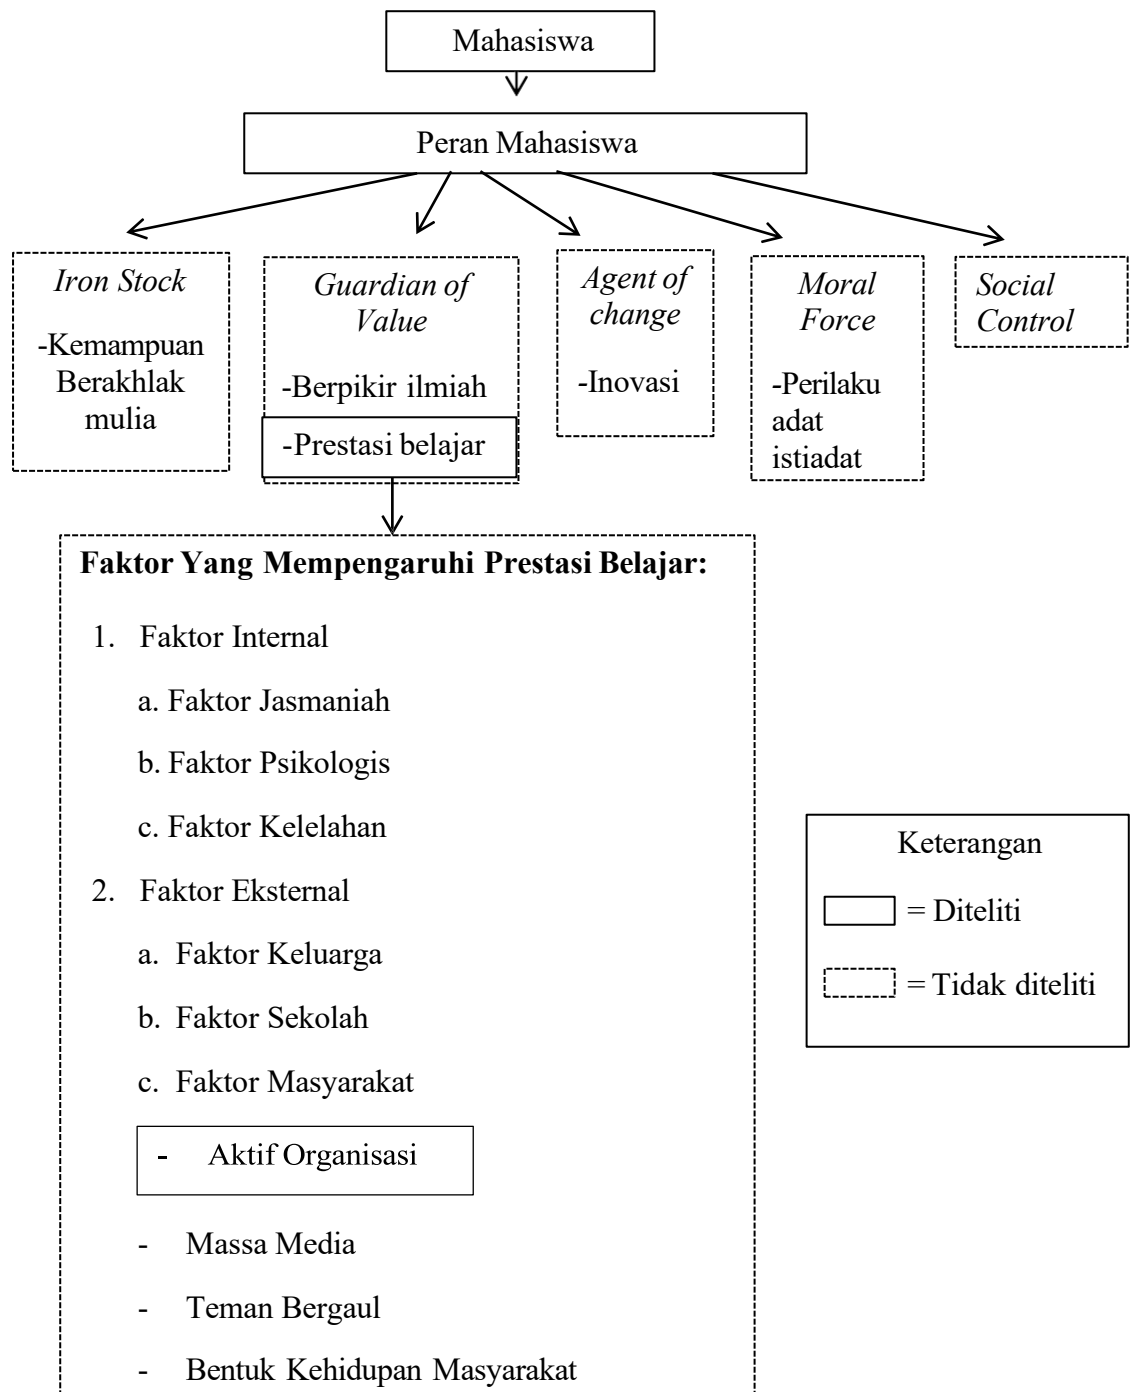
Mahasiswa

Peran Mahasiswa

*Iron Stock*

-Kemampuan Berakhlak mulia

*Guardian of Value*

-Berpikir ilmiah

-Prestasi belajar

*Agent of change*

-Inovasi

*Moral Force*

-Perilaku adat istiadat

*Social Control*

**Faktor Yang Mempengaruhi Prestasi Belajar:**

1. Faktor Internal

a. Faktor Jasmaniah

b. Faktor Psikologis

c. Faktor Kelelahan

2. Faktor Eksternal

a. Faktor Keluarga

b. Faktor Sekolah

c. Faktor Masyarakat

- Aktif Organisasi

- Massa Media

- Teman Bergaul

- Bentuk Kehidupan Masyarakat

Keterangan

= Diteliti

= Tidak diteliti